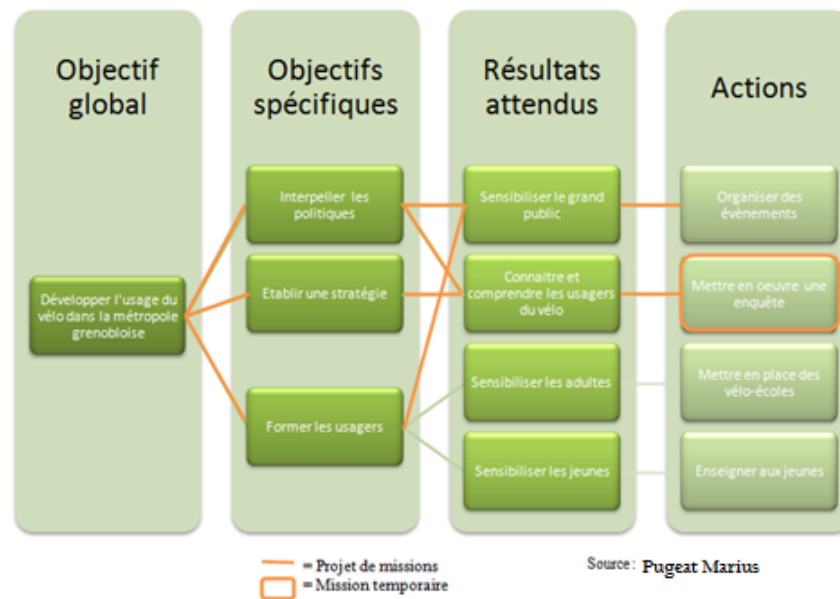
Objectif global

Objectifs spécifiques

Résultats attendus

Actions

Développer l'usage du vélo dans la métropole grenobloise

Interpeller les politiques

Etablir une stratégie

Former les usagers

Sensibiliser le grand public

Connaitre et comprendre les usagers du vélo

Sensibiliser les adultes

Sensibiliser les jeunes

Organiser des évènements

Mettre en oeuvre une enquête

Mettre en place des vélo-écoles

Enseigner aux jeunes

= Projet de missions
= Mission temporaire

Source : Pugeat Marius